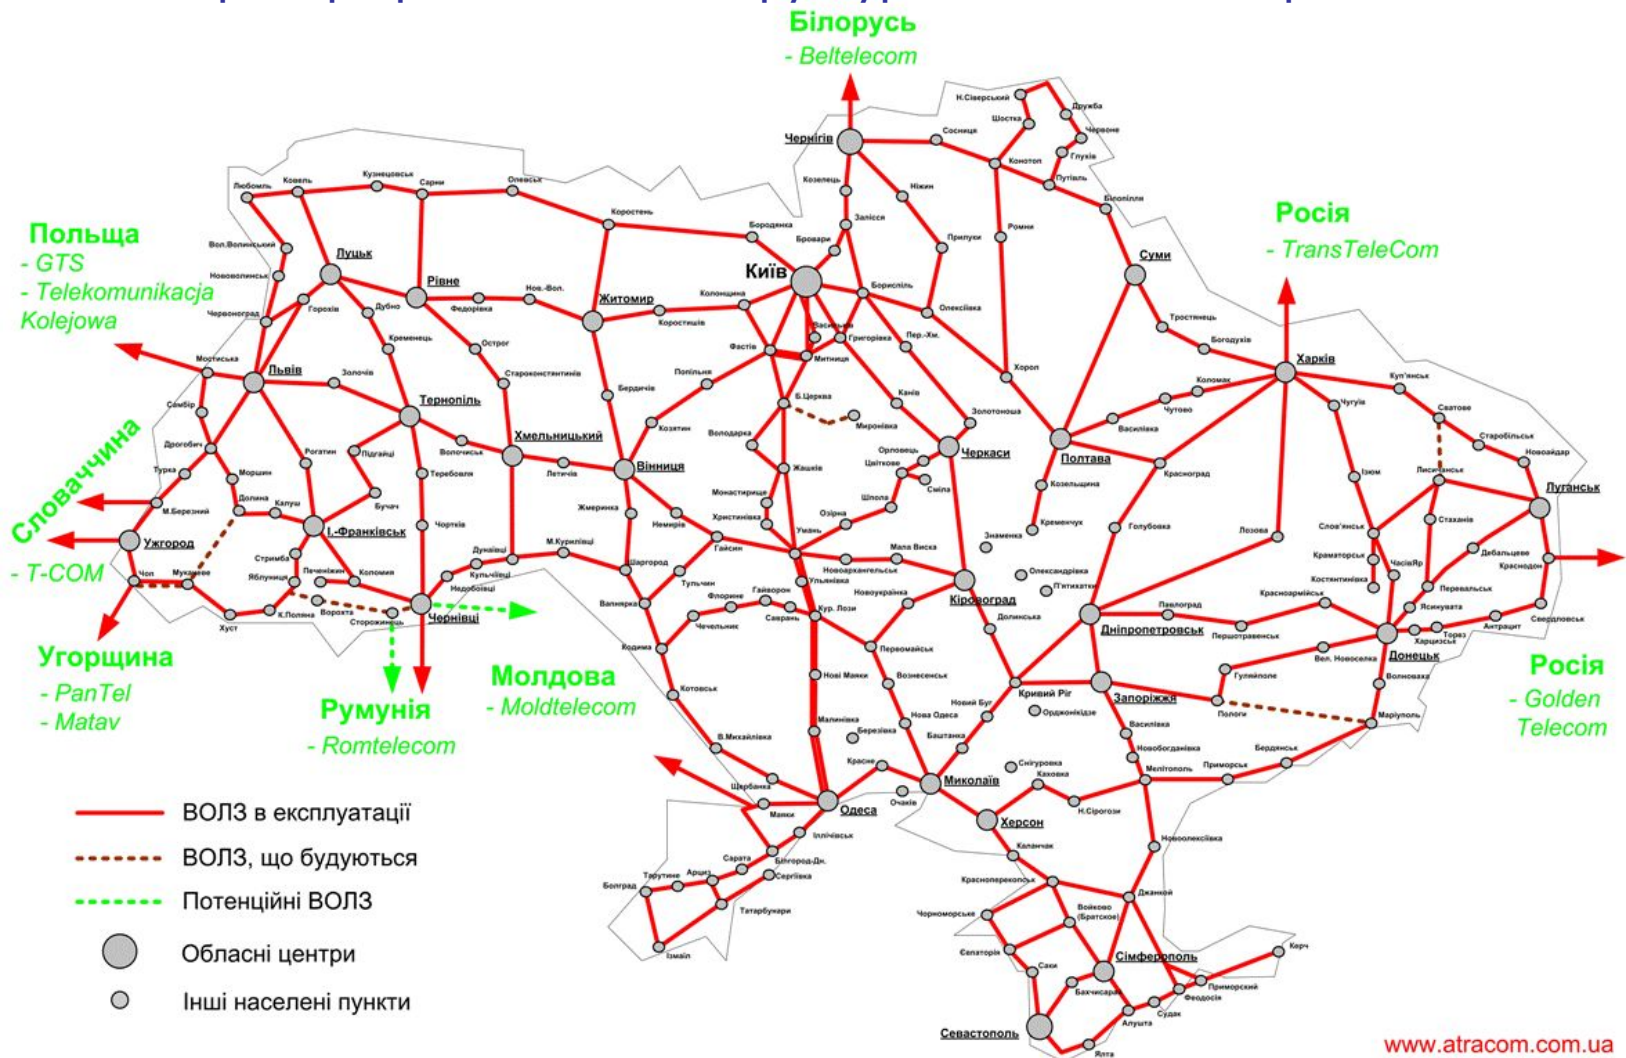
Білорусь
- Beltelecom

Польща
- GTS
- Telekomunikacja Kolejowa

Словаччина
- T-COM

Угорщина
- PanTel
- Matav

Румунія
- Romtelecom

Молдова
- Moldtelecom

Росія
- TransTeleCom

Росія
- Golden Telecom

Чернігів
Київ
Житомир
Рівне
Луцьк
Львів
Тернопіль
Хмельницький
Вінниця
Ужгород
І.-Франківськ
Чернівці
Суми
Харків
Полтава
Черкаси
Кіровоград
Дніпропетровськ
Донецьк
Луганськ
Запоріжжя
Миколаїв
Херсон
Одеса
Сімферополь
Севастополь

ВОЛЗ в експлуатації
ВОЛЗ, що будуються
Потенційні ВОЛЗ
Обласні центри
Інші населені пункти

www.atracom.com.ua